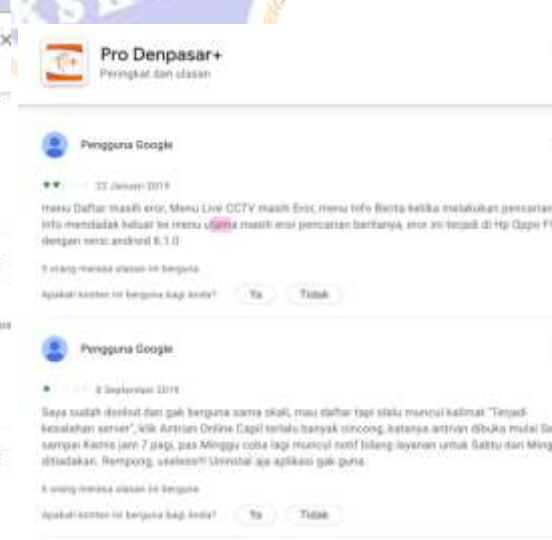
Pro Denpasar+
Peringkat dan ulasan

Pengguna Google

22 Januari 2019

menu Daftar masih eror, Menu Live CCTV masih Eror, menu Info Berita ketika melakukan pencarian info mendadak keluar ke menu utama masih eror pencarian beritanya, eror ini terjadi di Hp Oppo F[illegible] dengan versi android 8.1.0

5 orang merasa ulasan ini berguna

Apakah konten ini berguna bagi Anda? Ya Tidak

Pengguna Google

8 September 2019

Saya sudah donlod dan gak berguna sama skali, mau daftar tapi slalu muncul kalimat "Terjadi kesalahan server", klik Antrian Online Capil terlalu banyak cincong, katanya antrian dibuka mulai Se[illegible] sampai Kamis jam 7 pagi, pas Minggu coba lagi muncul notif bilang layanan untuk Sabtu dan Ming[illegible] ditiadakan. Rempong, useless!!! Uninstal aja aplikasi gak guna.

6 orang merasa ulasan ini berguna

Apakah konten ini berguna bagi Anda? Ya Tidak